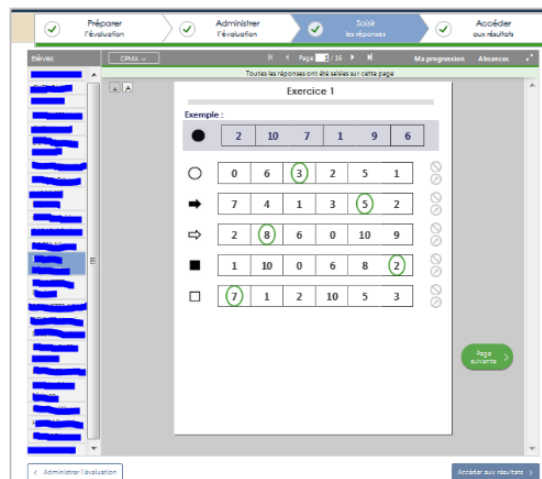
Préparer l'évaluation

Administrer l'évaluation

Saisir les réponses

Accéder aux résultats

Elèves

CPMA

Page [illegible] / 16

Ma progression

Absences

Toutes les réponses ont été saisies sur cette page

Exercice 1

Exemple :

| ● | 2 | 10 | 7 | 1 | 9 | 6 |
|---|---|---|---|---|---|---|

| ○ | 0 | 6 | 3 | 2 | 5 | 1 |
|---|---|---|---|---|---|---|
| ➡ | 7 | 4 | 1 | 3 | 5 | 2 |
| ⇨ | 2 | 8 | 6 | 0 | 10 | 9 |
| ■ | 1 | 10 | 0 | 6 | 8 | 2 |
| □ | 7 | 1 | 2 | 10 | 5 | 3 |

Page suivante

Administrer l'évaluation

Accéder aux résultats